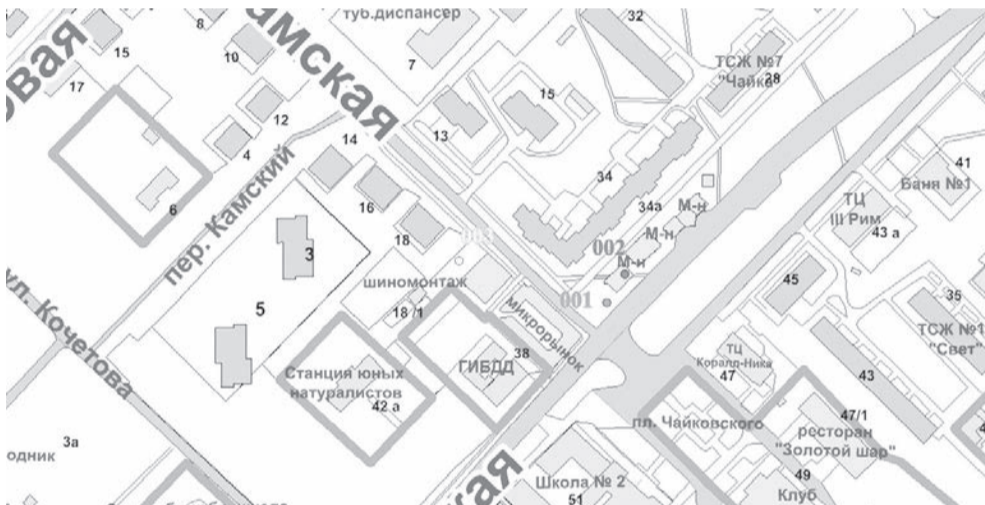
вая
амская
туб.диспансер
8
15
17
10
7
32
ТСЖ №7
"Чайка"
28
15
13
12
4
14
6
пер. Камский
16
3
18
34
34а
М-н
М-н
М-н
002
001
41
Баня №1
ТЦ
III Рим
43 а
45
35
ТСЖ №1
"Свет"
шиномонтаж
18 /1
5
ул. Кочетова
микрорынок
Станция юных натуралистов
42 а
ГИБДД
38
ТЦ
Коралл-Ника
47
43
пл. Чайковского
47/1
ресторан
"Золотой шар"
49
Клуб
3а
одник
ая
Школа № 2
51